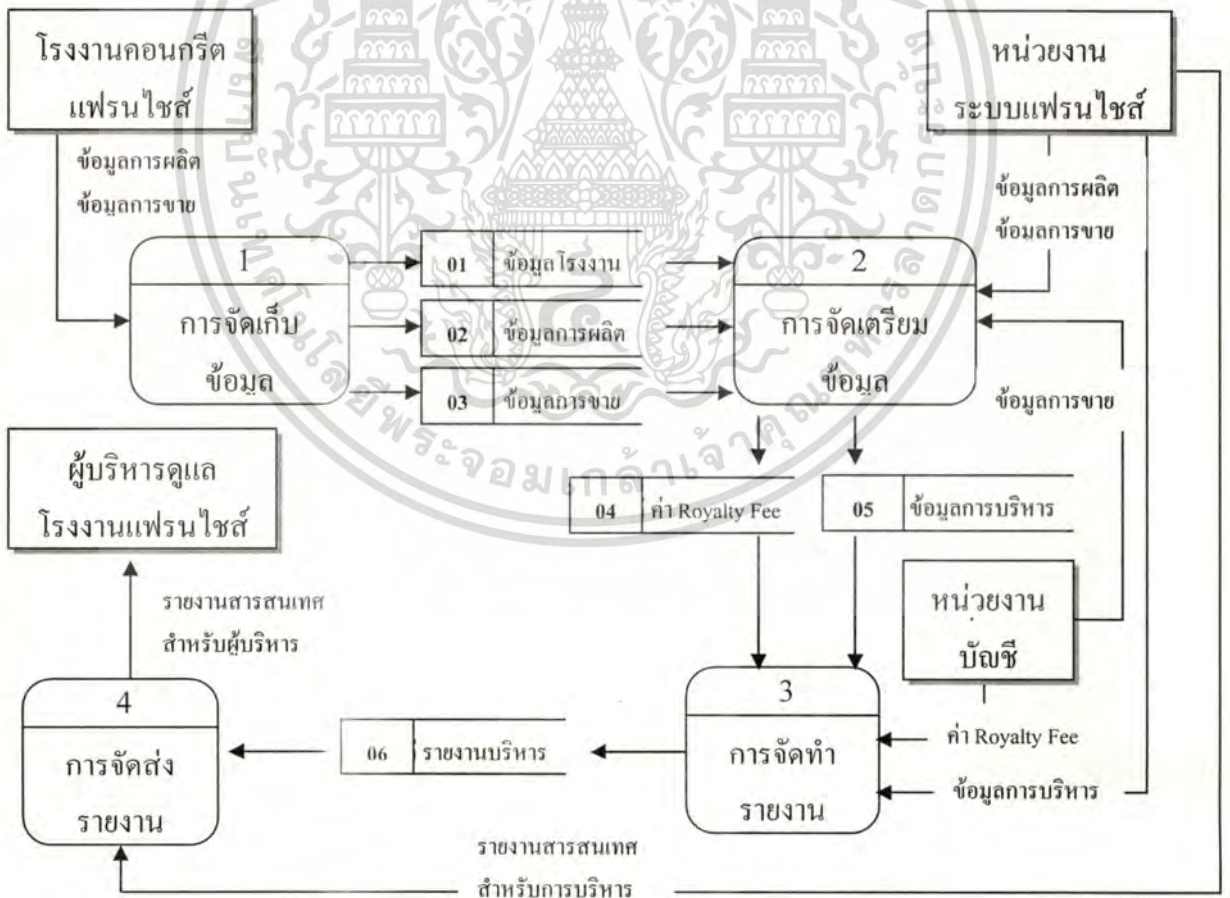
โรงงานคอนกรีต แฟรนไชส์

หน่วยงาน ระบบแฟรนไชส์

ข้อมูลการผลิต
ข้อมูลการขาย

ข้อมูลการผลิต
ข้อมูลการขาย

1
การจัดเก็บ ข้อมูล

01 ข้อมูลโรงงาน

02 ข้อมูลการผลิต

03 ข้อมูลการขาย

2
การจัดเตรียม ข้อมูล

ข้อมูลการขาย

ผู้บริหารดูแล โรงงานแฟรนไชส์

04 ค่า Royalty Fee

05 ข้อมูลการบริหาร

รายงานสารสนเทศ
สำหรับผู้บริหาร

หน่วยงาน บัญชี

4
การจัดส่ง รายงาน

06 รายงานบริหาร

3
การจัดทำ รายงาน

ค่า Royalty Fee

ข้อมูลการบริหาร

รายงานสารสนเทศ
สำหรับการบริหาร